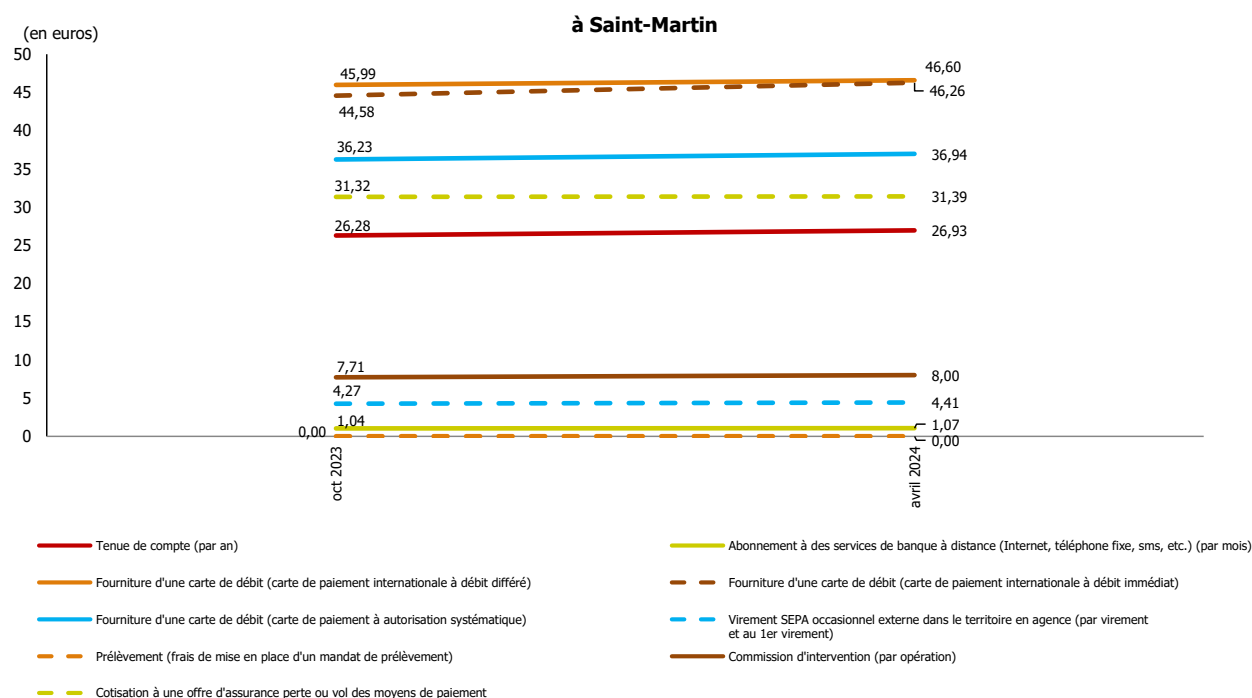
à Saint-Martin

(en euros)

50
45
40
35
30
25
20
15
10
5
0

45,99
44,58
36,23
31,32
26,28
7,71
4,27
1,04
0,00

46,60
46,26
36,94
31,39
26,93
8,00
4,41
1,07
0,00

oct 2023
avril 2024

Tenue de compte (par an)
Abonnement à des services de banque à distance (Internet, téléphone fixe, sms, etc.) (par mois)
Fourniture d'une carte de débit (carte de paiement internationale à débit différé)
Fourniture d'une carte de débit (carte de paiement internationale à débit immédiat)
Fourniture d'une carte de débit (carte de paiement à autorisation systématique)
Virement SEPA occasionnel externe dans le territoire en agence (par virement et au 1er virement)
Prélèvement (frais de mise en place d'un mandat de prélèvement)
Commission d'intervention (par opération)
Cotisation à une offre d'assurance perte ou vol des moyens de paiement